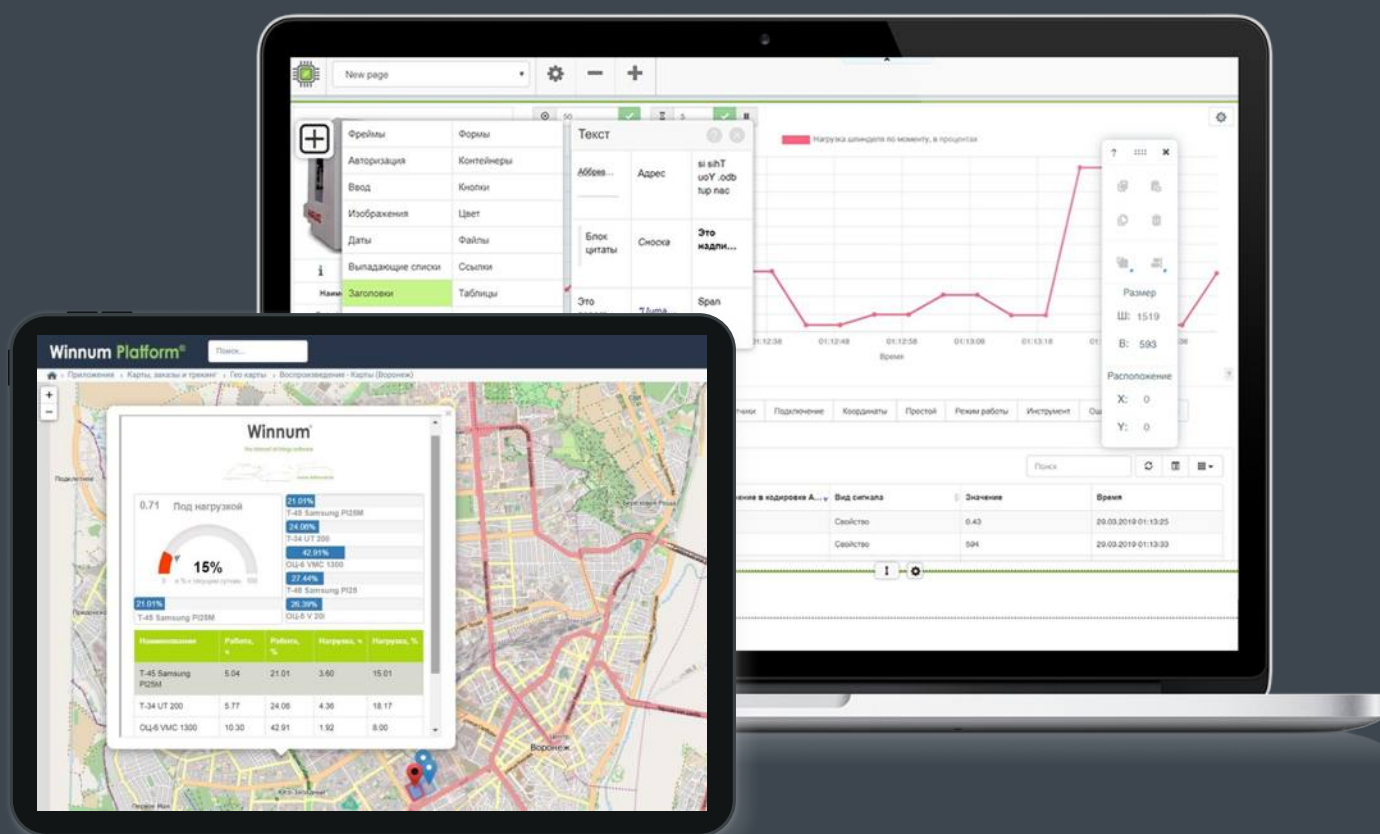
New page

Фреймы | Формы
Авторизация | Контейнеры
Ввод | Кнопки
Изображения | Цвет
Даты | Файлы
Выпадающие списки | Ссылки
Заголовки | Таблицы

Текст

Аббрев... | Адрес | si sihT uoY .odb tup nac
Блок цитаты | Сноска | Это надпи...
Это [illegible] | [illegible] | Span

Нагрузка шпинделя по моменту, в процентах

01:12:38 | 01:12:48 | 01:12:58 | 01:13:08 | 01:13:18
Время

Размер
Ш: 1519
В: 593
Расположение
X: 0
Y: 0

Подключение | Координаты | Простой | Режим работы | Инструмент

Поиск

| Вид сигнала | Значение | Время |
|---|---|---|
| Свойство | 0.43 | 29.03.2019 01:13:25 |
| Свойство | 594 | 29.03.2019 01:13:33 |

Winnum Platform®

Поиск...

Приложения › Карты, заказы и трекинг › Гео карты › Воспроизведение - Карты (Воронеж)

Winnum

0.71 Под нагрузкой
15%

21.01% T-45 Samsung PI25M
24.06% T-34 UT 200
42.91% ОЦ-6 VMC 1300
27.44% T-45 Samsung PI25
26.39% ОЦ-6 V 20i
21.01% T-45 Samsung PI25M

| Наименование | Работа, ч | Работа, % | Нагрузка, ч | Нагрузка, % |
|---|---|---|---|---|
| T-45 Samsung PI25M | 5.04 | 21.01 | 3.60 | 15.01 |
| T-34 UT 200 | 5.77 | 24.06 | 4.36 | 18.17 |
| ОЦ-6 VMC 1300 | 10.30 | 42.91 | 1.92 | 8.00 |

Воронеж